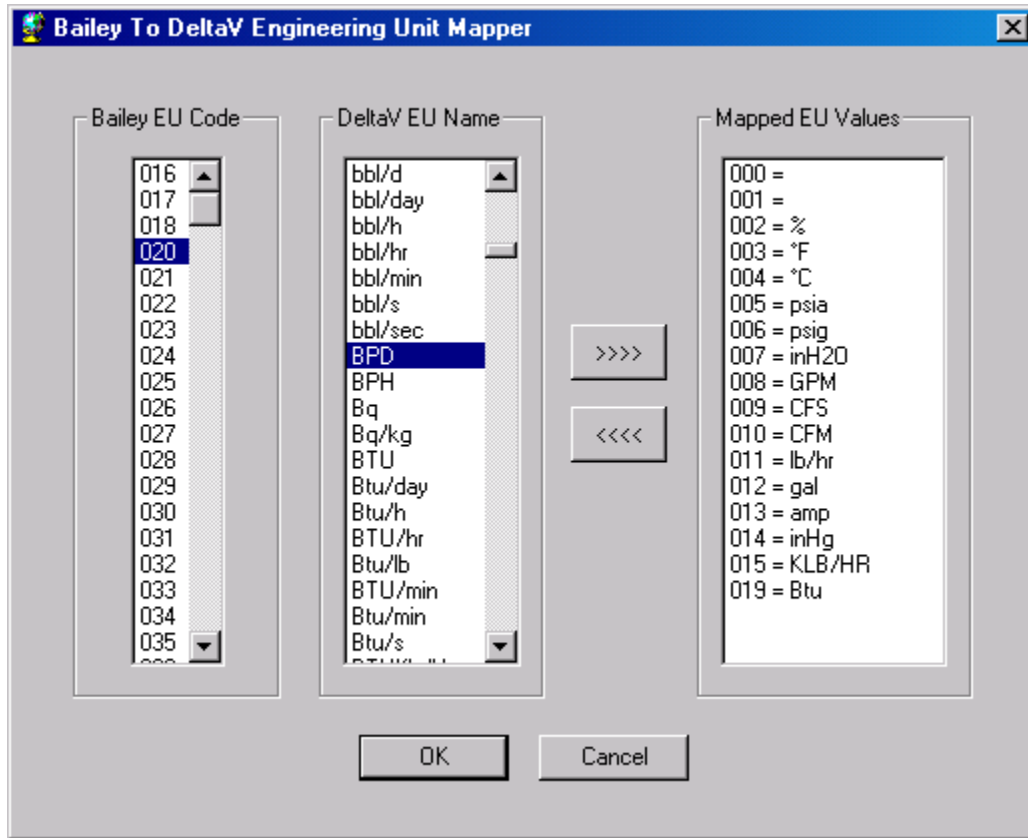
Bailey To DeltaV Engineering Unit Mapper

Bailey EU Code

016
017
018
020
021
022
023
024
025
026
027
028
029
030
031
032
033
034
035
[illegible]

DeltaV EU Name

bbl/d
bbl/day
bbl/h
bbl/hr
bbl/min
bbl/s
bbl/sec
BPD
BPH
Bq
Bq/kg
BTU
Btu/day
Btu/h
BTU/hr
Btu/lb
BTU/min
Btu/min
Btu/s
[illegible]

>>>>

<<<<

Mapped EU Values

000 =
001 =
002 = %
003 = °F
004 = °C
005 = psia
006 = psig
007 = inH2O
008 = GPM
009 = CFS
010 = CFM
011 = lb/hr
012 = gal
013 = amp
014 = inHg
015 = KLB/HR
019 = Btu

OK

Cancel